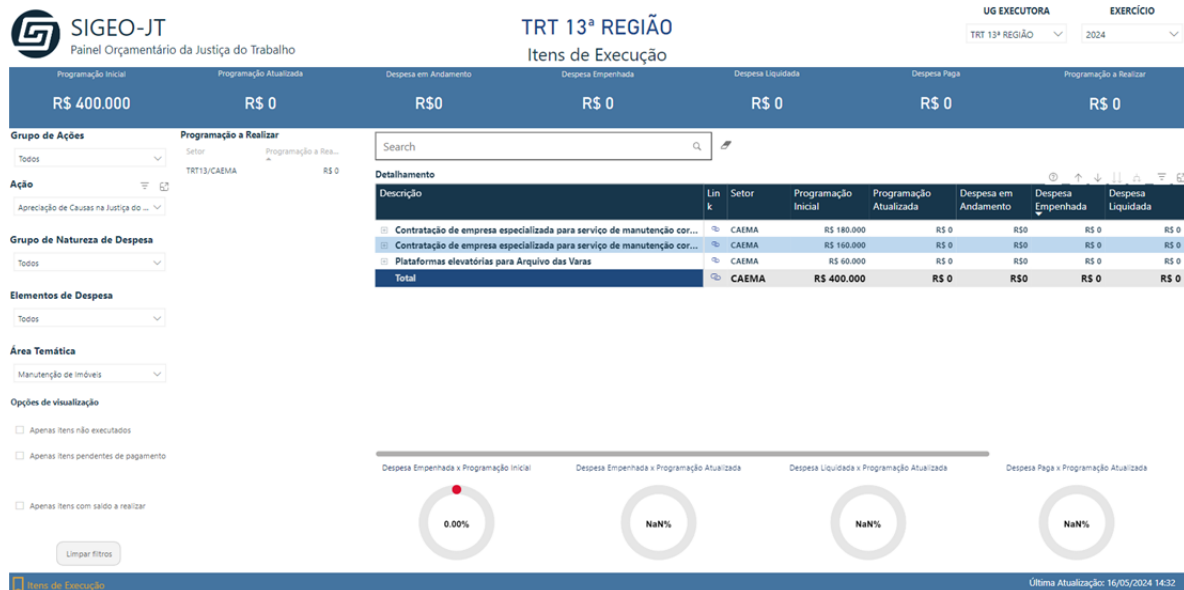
SIGEO-JT
Painel Orçamentário da Justiça do Trabalho

TRT 13ª REGIÃO
Itens de Execução

UG EXECUTORA
TRT 13ª REGIÃO

EXERCÍCIO
2024

Programação Inicial
R$ 400.000

Programação Atualizada
R$ 0

Despesa em Andamento
R$0

Despesa Empenhada
R$ 0

Despesa Liquidada
R$ 0

Despesa Paga
R$ 0

Programação a Realizar
R$ 0

Grupo de Ações
Todos

Ação
Apreciação de Causas na Justiça do ...

Grupo de Natureza de Despesa
Todos

Elementos de Despesa
Todos

Área Temática
Manutenção de Imóveis

Opções de visualização
Apenas itens não executados
Apenas itens pendentes de pagamento
Apenas itens com saldo a realizar

Limpar filtros

Programação a Realizar

| Setor | Programação a Real... |
|---|---|
| TRT13/CAEMA | R$ 0 |

Search

Detalhamento

| Descrição | Link | Setor | Programação Inicial | Programação Atualizada | Despesa em Andamento | Despesa Empenhada | Despesa Liquidada |
|---|---|---|---|---|---|---|---|
| Contratação de empresa especializada para serviço de manutenção cor... | | CAEMA | R$ 180.000 | R$ 0 | R$0 | R$ 0 | R$ 0 |
| Contratação de empresa especializada para serviço de manutenção cor... | | CAEMA | R$ 160.000 | R$ 0 | R$0 | R$ 0 | R$ 0 |
| Plataformas elevatórias para Arquivo das Varas | | CAEMA | R$ 60.000 | R$ 0 | R$0 | R$ 0 | R$ 0 |
| Total | | CAEMA | R$ 400.000 | R$ 0 | R$0 | R$ 0 | R$ 0 |

Despesa Empenhada x Programação Inicial
0.00%

Despesa Empenhada x Programação Atualizada
NaN%

Despesa Liquidada x Programação Atualizada
NaN%

Despesa Paga x Programação Atualizada
NaN%

Itens de Execução

Última Atualização: 16/05/2024 14:32